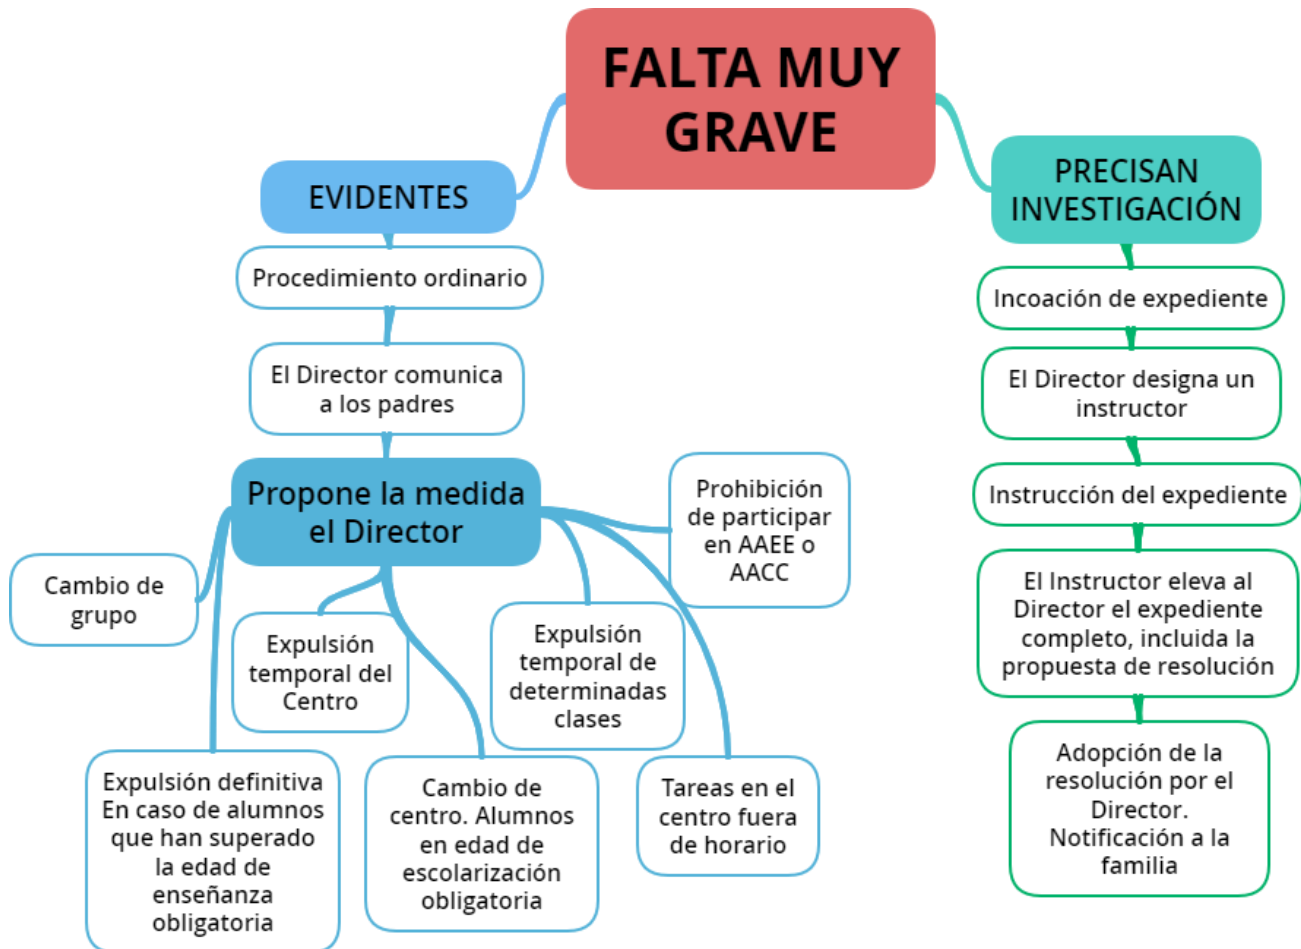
FALTA MUY GRAVE

EVIDENTES

Procedimiento ordinario

El Director comunica a los padres

Propone la medida el Director

Cambio de grupo

Expulsión temporal del Centro

Expulsión temporal de determinadas clases

Prohibición de participar en AAEE o AACC

Expulsión definitiva En caso de alumnos que han superado la edad de enseñanza obligatoria

Cambio de centro. Alumnos en edad de escolarización obligatoria

Tareas en el centro fuera de horario

PRECISAN INVESTIGACIÓN

Incoación de expediente

El Director designa un instructor

Instrucción del expediente

El Instructor eleva al Director el expediente completo, incluida la propuesta de resolución

Adopción de la resolución por el Director. Notificación a la familia